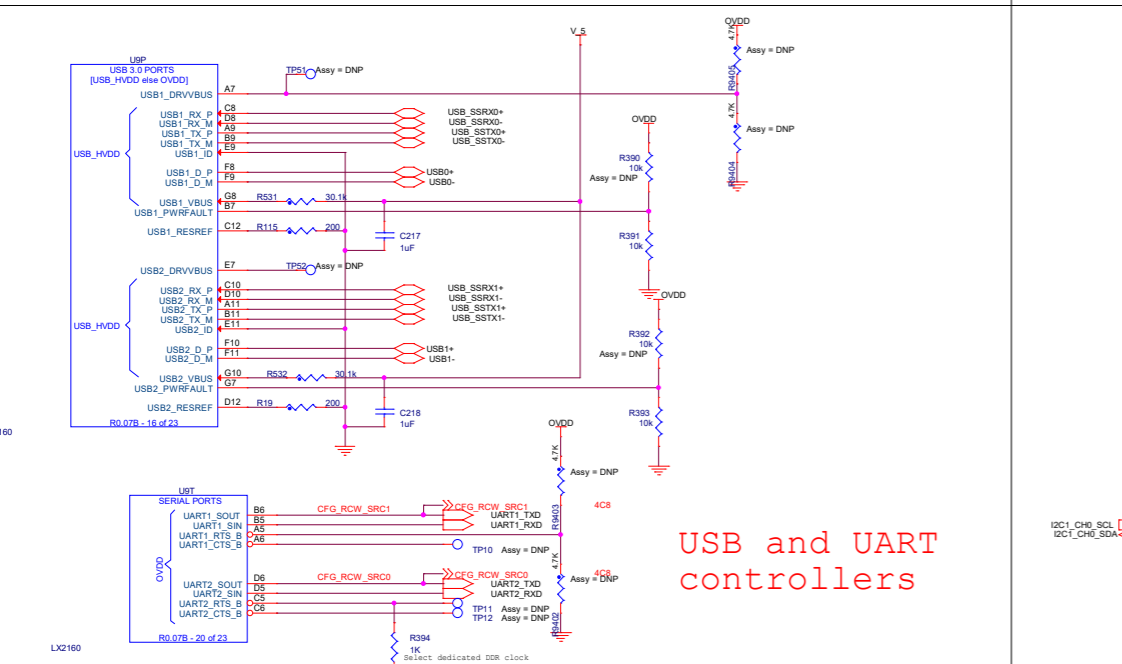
V_5
OVDD
4.7K
Assy = DNP
R9405
4.7K
Assy = DNP
R9404
U9P
USB 3.0 PORTS
[USB_HVDD else OVDD]
TP51 Assy = DNP
USB1_DRVVBUS A7
USB1_RX_P C8
USB1_RX_M D8
USB1_TX_P A9
USB1_TX_M B9
USB1_ID E9
USB_HVDD
USB_SSRX0+
USB_SSRX0-
USB_SSTX0+
USB_SSTX0-
OVDD
R390
10k
Assy = DNP
USB1_D_P F8
USB1_D_M F9
USB0+
USB0-
USB1_VBUS G8
R531 30.1k
USB1_PWRFAULT B7
USB1_RESREF C12
R115 200
C217
1uF
R391
10k
USB2_DRVVBUS E7
TP52 Assy = DNP
OVDD
USB2_RX_P C10
USB2_RX_M D10
USB2_TX_P A11
USB2_TX_M B11
USB2_ID E11
USB_HVDD
USB_SSRX1+
USB_SSRX1-
USB_SSTX1+
USB_SSTX1-
R392
10k
Assy = DNP
USB2_D_P F10
USB2_D_M F11
USB1+
USB1-
USB2_VBUS G10
R532 30.1k
USB2_PWRFAULT G7
USB2_RESREF D12
R19 200
C218
1uF
R393
10k
R0.07B - 16 of 23
160
OVDD
4.7K
Assy = DNP
R9403
U9T
SERIAL PORTS
OVDD
UART1_SOUT B6
UART1_SIN B5
UART1_RTS_B A5
UART1_CTS_B A6
CFG_RCW_SRC1
CFG_RCW_SRC1
UART1_TXD
UART1_RXD
4C8
TP10 Assy = DNP
UART2_SOUT D6
UART2_SIN D5
UART2_RTS_B C5
UART2_CTS_B C6
CFG_RCW_SRC0
CFG_RCW_SRC0
UART2_TXD
UART2_RXD
4C8
4.7K
Assy = DNP
R9402
TP11 Assy = DNP
TP12 Assy = DNP
R0.07B - 20 of 23
R394
1K
Select dedicated DDR clock
LX2160
USB and UART controllers
I2C1_CH0_SCL
I2C1_CH0_SDA